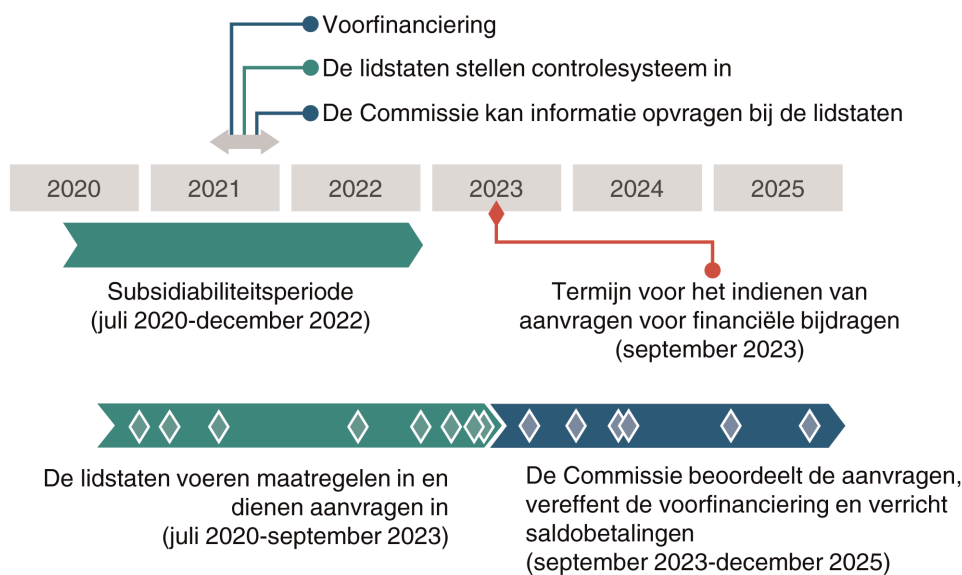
Voorfinanciering

De lidstaten stellen controlesysteem in

De Commissie kan informatie opvragen bij de lidstaten

2020 2021 2022 2023 2024 2025

Subsidiabiliteitsperiode (juli 2020-december 2022)

Termijn voor het indienen van aanvragen voor financiële bijdragen (september 2023)

De lidstaten voeren maatregelen in en dienen aanvragen in (juli 2020-september 2023)

De Commissie beoordeelt de aanvragen, vereffent de voorfinanciering en verricht saldobetalingen (september 2023-december 2025)